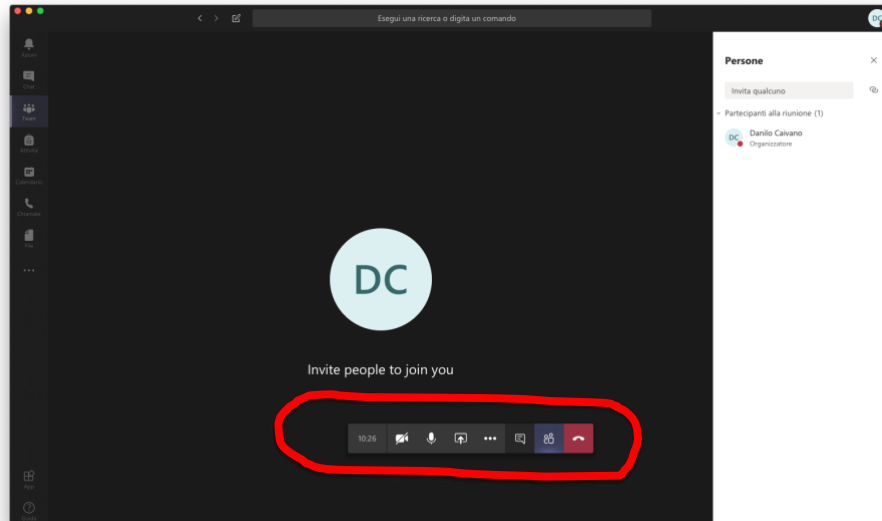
Esegui una ricerca o digita un comando

DC

Attività

Chat

Team

Attività

Calendario

Chiamate

File

...

App

Guida

DC

Invite people to join you

10:26

Persone

Invita qualcuno

Partecipanti alla riunione (1)

DC

Danilo Caivano
Organizzatore